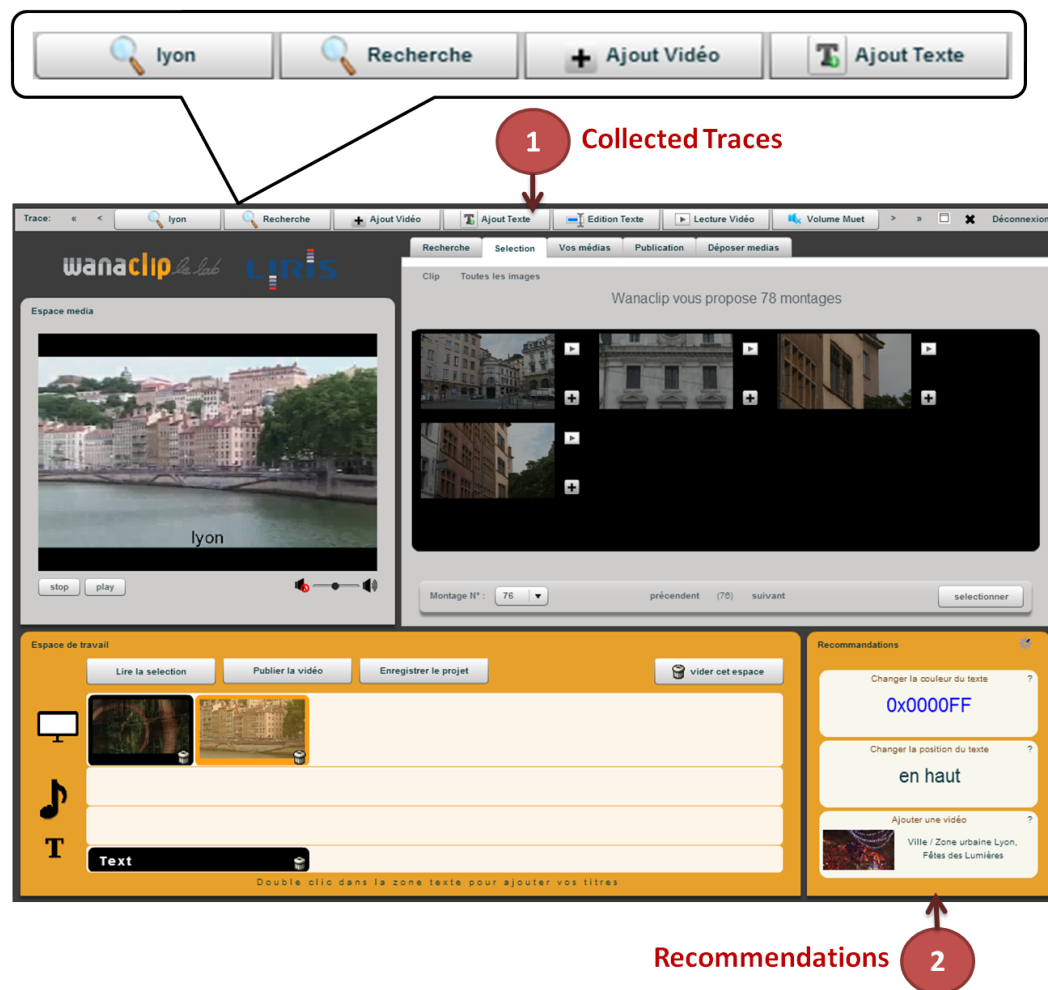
lyon Recherche Ajout Vidéo Ajout Texte

1 Collected Traces

Trace: « < lyon Recherche Ajout Vidéo Ajout Texte Edition Texte Lecture Vidéo Volume Muet > » Déconnexion

wanaclip le lab LIRIS

Recherche Selection Vos médias Publication Déposer medias

Clip Toutes les images

Wanaclip vous propose 78 montages

Espace media

lyon

stop play

Montage N° : 76 précendent (76) suivant selectionner

Espace de travail

Lire la selection Publier la vidéo Enregistrer le projet vider cet espace

Text

Double clic dans la zone texte pour ajouter vos titres

Recommandations

Changer la couleur du texte ?
0x0000FF

Changer la position du texte ?
en haut

Ajouter une vidéo ?
Ville / Zone urbaine Lyon, Fêtes des Lumières

Recommendations 2